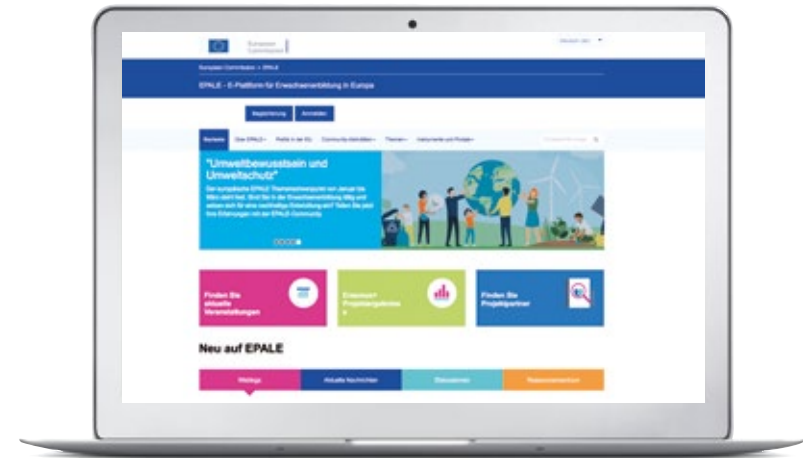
European Commission

Deutsch (de)

European Commission > EPALE

EPALE - E-Plattform für Erwachsenenbildung in Europa

Registrierung Anmelden

Startseite Über EPALE Politik in der EU Community-Aktivitäten Themen Instrumente und Portale

"Umweltbewusstsein und Umweltschutz"

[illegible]

Finden Sie aktuelle Veranstaltungen

Erasmus+ Projektergebnisse

Finden Sie Projektpartner

Neu auf EPALE

Beiträge Aktuelle Nachrichten Diskussionen Ressourcenzentrum